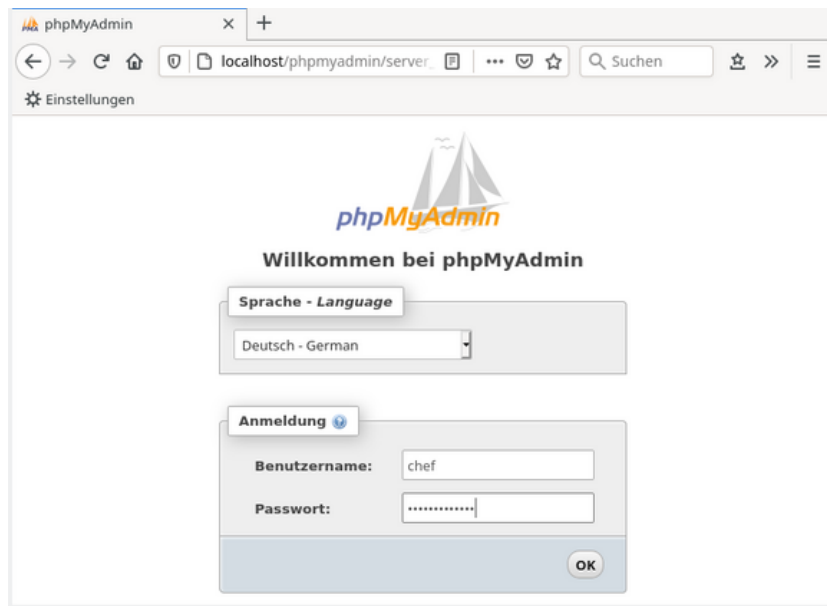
phpMyAdmin ×
+
localhost/phpmyadmin/server_
Suchen
Einstellungen

phpMyAdmin

Willkommen bei phpMyAdmin

Sprache - *Language*
Deutsch - German

Anmeldung
Benutzername: chef
Passwort: ••••••••••••••
OK